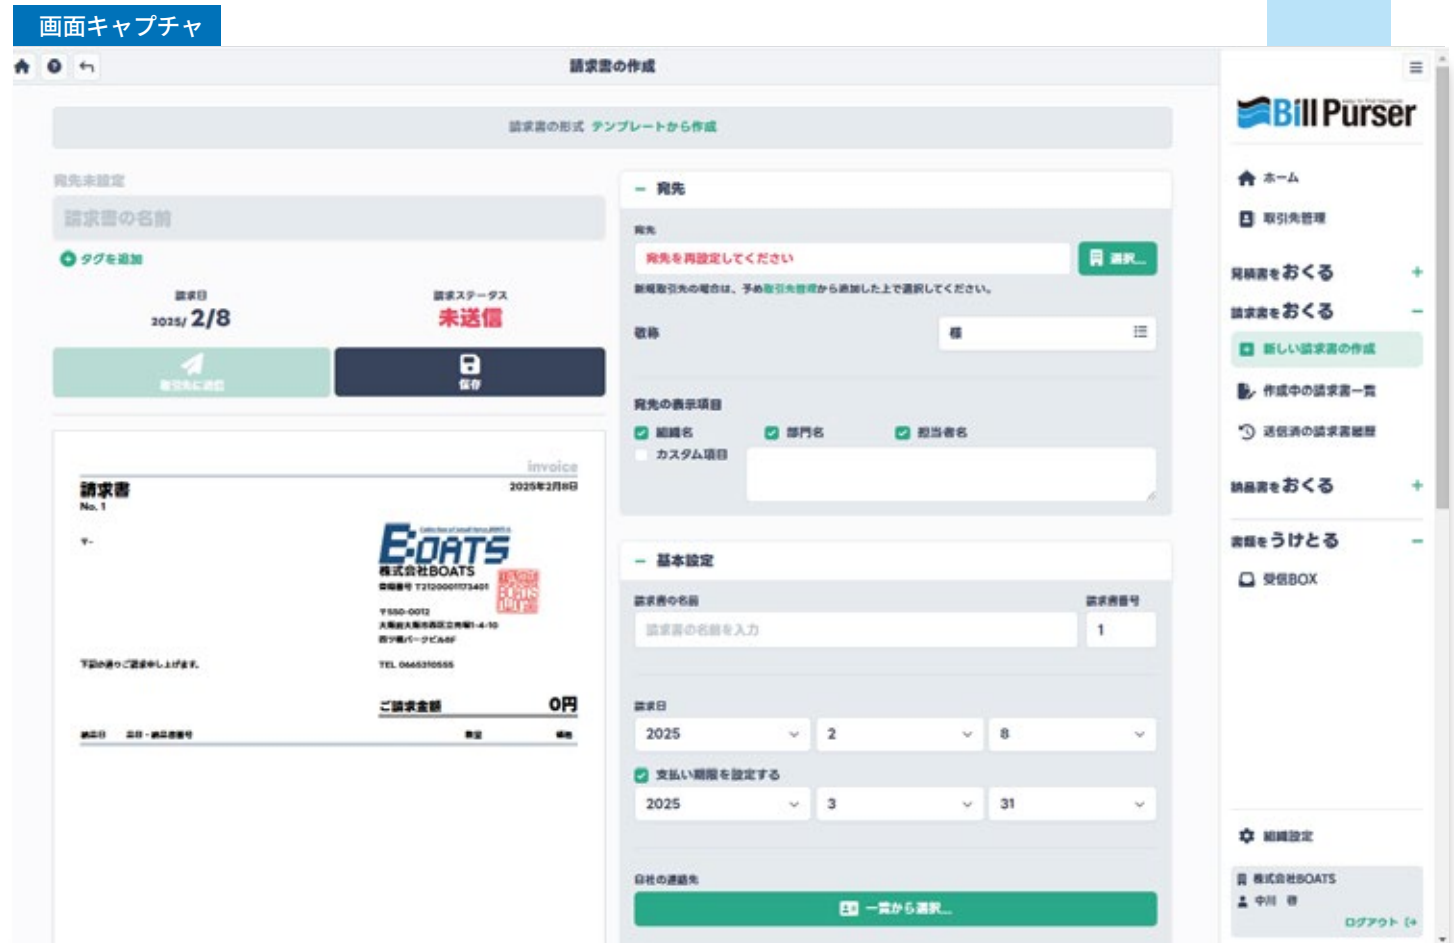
画面キャプチャ

請求書の作成

請求書の形式 テンプレートから作成

宛先未設定

請求書の名前

タグを追加

請求日
2025/ 2/8

請求ステータス
未送信

取引先に送信

保存

invoice

請求書
No. 1
2025年2月8日

〒-

BOATS
株式会社BOATS
登録番号 T2120001173401
〒550-0012
大阪府大阪市西区立売堀1-4-10
西ツ橋パークビル6F
TEL 0665310555

下記の通りご請求申し上げます。

ご請求金額 0円

納品日 品目・納品書番号 数量 単価

－ 宛先

宛先

宛先を再設定してください

選択...

新規取引先の場合は、予め取引先管理から追加した上で選択してください。

敬称

様

宛先の表示項目

組織名
部門名
担当者名
カスタム項目

－ 基本設定

請求書の名前
請求書の名前を入力

請求書番号
1

請求日
2025
2
8

支払い期限を設定する
2025
3
31

自社の連絡先

一覧から選択...

Bill Purser

ホーム

取引先管理

見積書をおくる

請求書をおくる

新しい請求書の作成

作成中の請求書一覧

送信済の請求書履歴

納品書をおくる

書類をうけとる

受信BOX

組織設定

株式会社BOATS

中川 啓

ログアウト